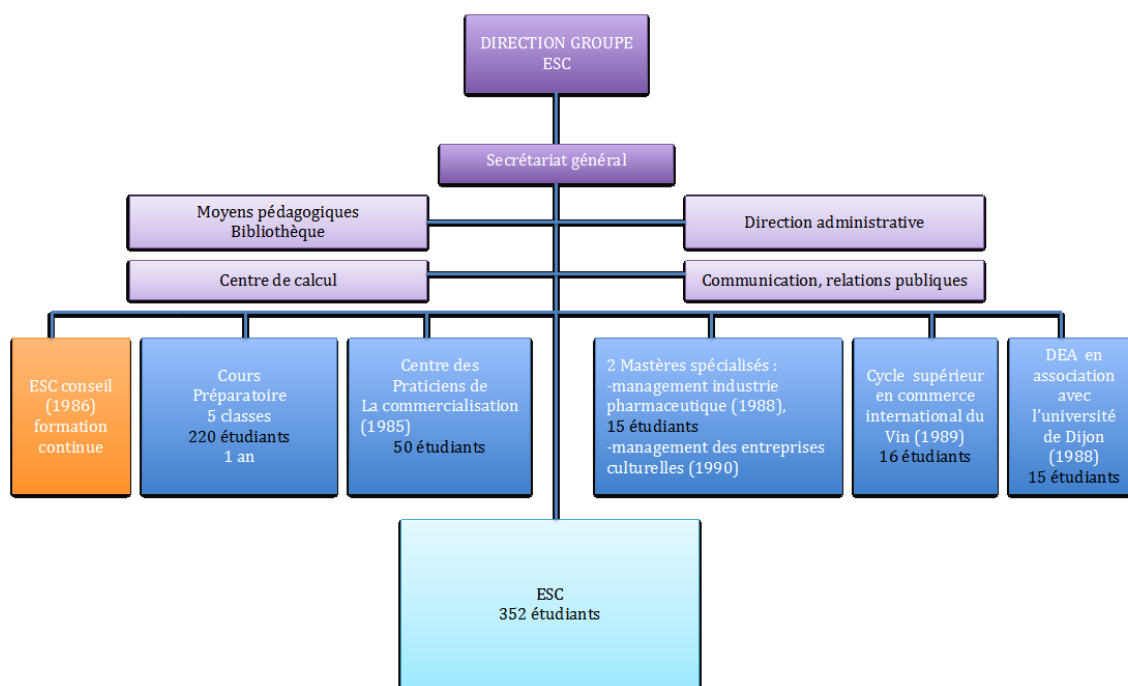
DIRECTION GROUPE ESC

Secrétariat général

Moyens pédagogiques Bibliothèque

Direction administrative

Centre de calcul

Communication, relations publiques

ESC conseil (1986) formation continue

Cours Préparatoire 5 classes 220 étudiants 1 an

Centre des Praticiens de La commercialisation (1985) 50 étudiants

2 Mastères spécialisés :
-management industrie pharmaceutique (1988), 15 étudiants
-management des entreprises culturelles (1990)

Cycle supérieur en commerce international du Vin (1989) 16 étudiants

DEA en association avec l'université de Dijon (1988) 15 étudiants

ESC
352 étudiants